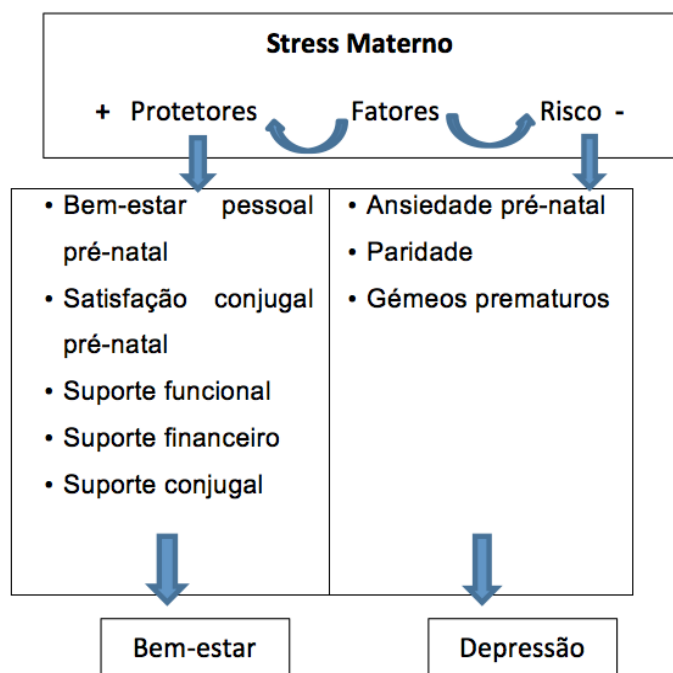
Stress Materno

+ Protetores Fatores Risco -

- Bem-estar pessoal pré-natal
- Satisfação conjugal pré-natal
- Suporte funcional
- Suporte financeiro
- Suporte conjugal

- Ansiedade pré-natal
- Paridade
- Gémeos prematuros

Bem-estar

Depressão